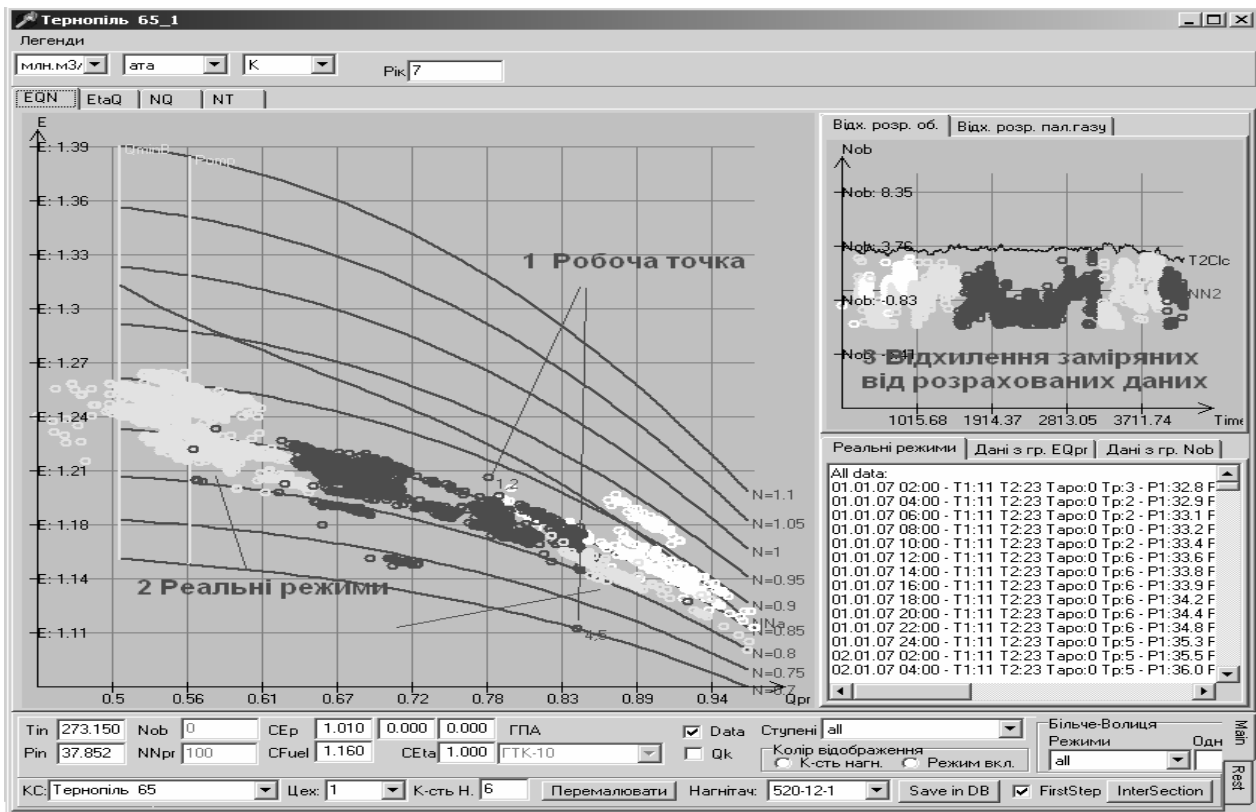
Тернопіль 65_1
Легенди
млн.м3/ | ата | K | Рік 7
EQN | EtaQ | NQ | NT

E
E: 1.39
E: 1.36
E: 1.33
E: 1.3
E: 1.27
E: 1.24
E: 1.21
E: 1.18
E: 1.14
E: 1.11
QminP
PminP
1 Робоча точка
2 Реальні режими
1,2
4,5
N=1.1
N=1.05
N=1
N=0.95
N=0.9
N=0.85
N=0.8
N=0.75
N=0.7
Na
0.5 0.56 0.61 0.67 0.72 0.78 0.83 0.89 0.94 Qpr

Відх. розр. об. | Відх. розр. пал.газу
Nob
Nob: 8.35
Nob: 3.76
Nob: -0.83
Nob: -5.41
T2Clc
NN2
3 Відхилення заміряних від розрахованих даних
1015.68 1914.37 2813.05 3711.74 Time

Реальні режими | Дані з гр. EQpr | Дані з гр. Nob
All data:
01.01.07 02:00 - T1:11 T2:23 Tapo:0 Tp:3 - P1:32.8 F
01.01.07 04:00 - T1:11 T2:23 Tapo:0 Tp:2 - P1:32.9 F
01.01.07 06:00 - T1:11 T2:23 Tapo:0 Tp:2 - P1:33.1 F
01.01.07 08:00 - T1:11 T2:23 Tapo:0 Tp:0 - P1:33.2 F
01.01.07 10:00 - T1:11 T2:23 Tapo:0 Tp:2 - P1:33.4 F
01.01.07 12:00 - T1:11 T2:23 Tapo:0 Tp:6 - P1:33.6 F
01.01.07 14:00 - T1:11 T2:23 Tapo:0 Tp:6 - P1:33.8 F
01.01.07 16:00 - T1:11 T2:23 Tapo:0 Tp:6 - P1:33.9 F
01.01.07 18:00 - T1:11 T2:23 Tapo:0 Tp:6 - P1:34.2 F
01.01.07 20:00 - T1:11 T2:23 Tapo:0 Tp:6 - P1:34.4 F
01.01.07 22:00 - T1:11 T2:23 Tapo:0 Tp:6 - P1:34.8 F
01.01.07 24:00 - T1:11 T2:23 Tapo:0 Tp:5 - P1:35.3 F
02.01.07 02:00 - T1:11 T2:23 Tapo:0 Tp:5 - P1:35.5 F
02.01.07 04:00 - T1:11 T2:23 Tapo:0 Tp:5 - P1:36.0 F

Tin 273.150 Nob 0 CEp 1.010 0.000 0.000 ГПА
Pin 37.852 NNpr 100 CFuel 1.160 CEta 1.000 ГТК-10
Data Qk Ступені all
Колір відображення К-сть нагн. Режим вкл.
Більче-Волиця Режими all Одн
Main Rest
КС: Тернопіль 65 Цех: 1 К-сть Н. 6 Перемалювати Нагнітач: 520-12-1 Save in DB FirstStep InterSection